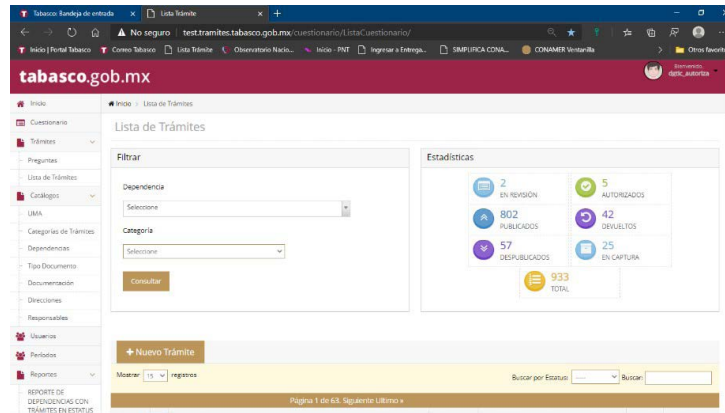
Tabasco: Bandeja de entrada × Lista Trámite × +

No seguro | test.tramites.tabasco.gob.mx/cuestionario/ListaCuestionario/

Inicio | Portal Tabasco Correo Tabasco Lista Trámite Observatorio Nacio... Inicio - PNT Ingresar a Entrega... SIMPLIFICA CONA... CONAMER Ventanilla Otros favoritos

tabasco.gob.mx

Bienvenido, dgtic_autoriza

Inicio
Cuestionario
Trámites
Preguntas
Lista de Trámites
Catálogos
UMA
Categorías de Trámites
Dependencias
Tipo Documento
Documentación
Direcciones
Responsables
Usuarios
Periodos
Reportes
REPORTE DE DEPENDENCIAS CON TRÁMITES EN ESTATUS

Inicio > Lista de Trámites

Lista de Trámites

Filtrar

Dependencia
Seleccione

Categoría
Seleccione

Consultar

Estadisticas

2 EN REVISIÓN
5 AUTORIZADOS
802 PUBLICADOS
42 DEVUELTOS
57 DESPUBLICADOS
25 EN CAPTURA
933 TOTAL

+ Nuevo Trámite

Mostrar 15 registros

Buscar por Estatus: ---- Buscar:

Página 1 de 63. Siguiente Ultimo »